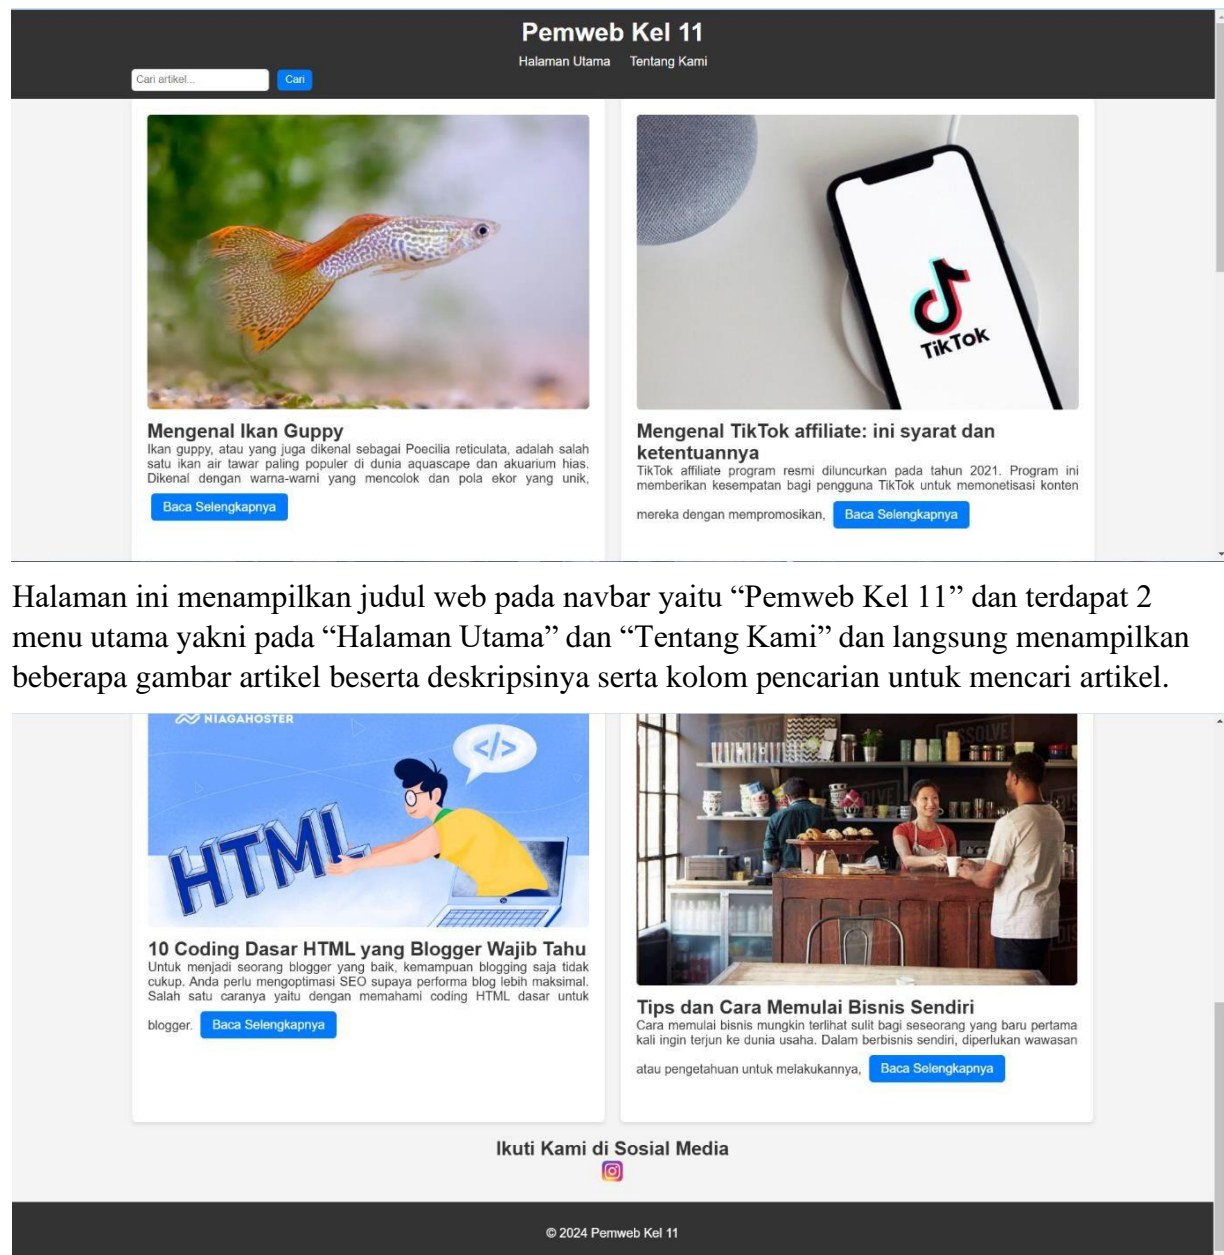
Pemweb Kel 11

Halaman Utama Tentang Kami

Cari artikel... Cari

Mengenal Ikan Guppy

Ikan guppy, atau yang juga dikenal sebagai Poecilia reticulata, adalah salah satu ikan air tawar paling populer di dunia aquascape dan akuarium hias. Dikenal dengan warna-warni yang mencolok dan pola ekor yang unik,

Baca Selengkapnya

TikTok

Mengenal TikTok affiliate: ini syarat dan ketentuannya

TikTok affiliate program resmi diluncurkan pada tahun 2021. Program ini memberikan kesempatan bagi pengguna TikTok untuk memonetisasi konten mereka dengan mempromosikan, Baca Selengkapnya

Halaman ini menampilkan judul web pada navbar yaitu "Pemweb Kel 11" dan terdapat 2 menu utama yakni pada "Halaman Utama" dan "Tentang Kami" dan langsung menampilkan beberapa gambar artikel beserta deskripsinya serta kolom pencarian untuk mencari artikel.

NIAGAHOSTER

</>

HTML

10 Coding Dasar HTML yang Blogger Wajib Tahu

Untuk menjadi seorang blogger yang baik, kemampuan blogging saja tidak cukup. Anda perlu mengoptimasi SEO supaya performa blog lebih maksimal. Salah satu caranya yaitu dengan memahami coding HTML dasar untuk blogger. Baca Selengkapnya

Tips dan Cara Memulai Bisnis Sendiri

Cara memulai bisnis mungkin terlihat sulit bagi seseorang yang baru pertama kali ingin terjun ke dunia usaha. Dalam berbisnis sendiri, diperlukan wawasan atau pengetahuan untuk melakukannya, Baca Selengkapnya

Ikuti Kami di Sosial Media

© 2024 Pemweb Kel 11